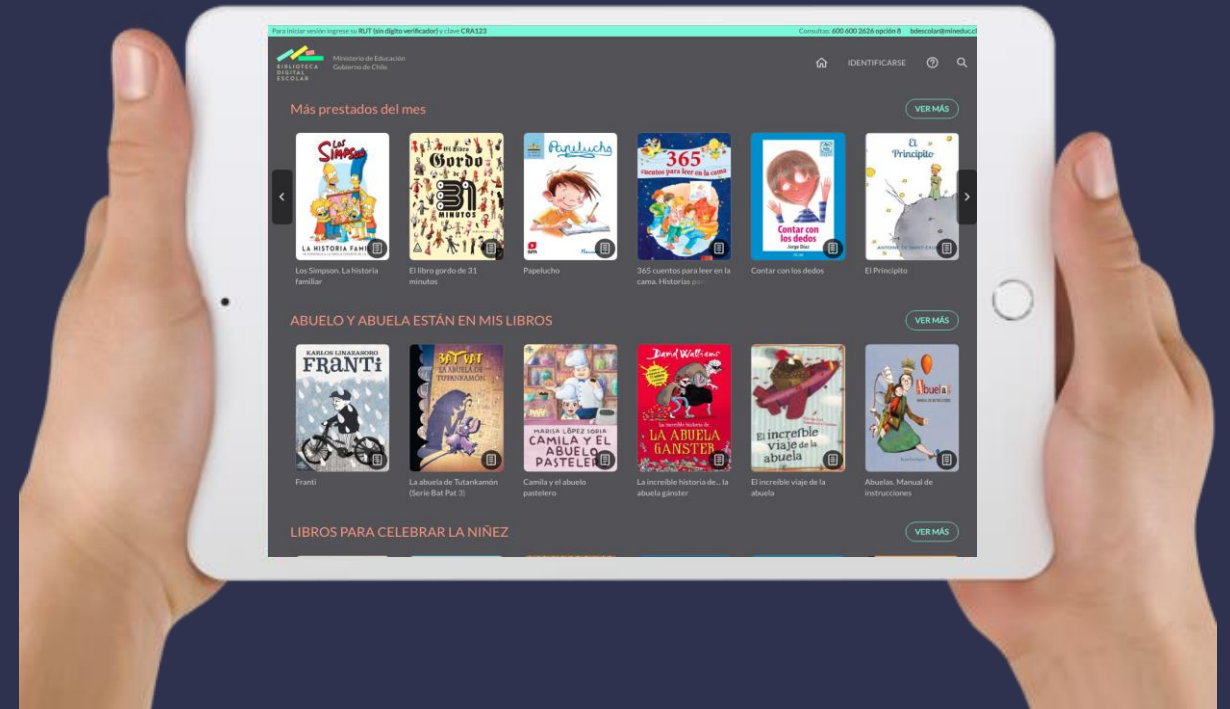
Para iniciar sesión ingrese su RUT (sin dígito verificador) y clave CRA123

Consultas: 600 600 2626 opción 8 bdescolar@mineduc.cl

BIBLIOTECA DIGITAL ESCOLAR

Ministerio de Educación
Gobierno de Chile

IDENTIFICARSE

Más prestados del mes

VER MÁS

Los Simpson
LA HISTORIA FAMI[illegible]

El Libro Gordo de 31 MINUTOS

Papelucho

365 cuentos para leer en la cama

Contar con los dedos
Jorge Díaz

El Principito
ANTOINE DE SAINT-EXU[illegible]

Los Simpson. La historia familiar

El libro gordo de 31 minutos

Papelucho

365 cuentos para leer en la cama. Historias par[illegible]

Contar con los dedos

El Principito

ABUELO Y ABUELA ESTÁN EN MIS LIBROS

VER MÁS

KARLOS LINAZASORO
FRANTI

BAT PAT
LA ABUELA DE TUTANKAMÓN

MARISA LÓPEZ SORIA
CAMILA Y EL ABUELO PASTELER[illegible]

David Walliams
La increíble historia de... LA ABUELA GÁNSTER

El increíble viaje de la abuela

Abuelas
MANUAL DE INSTRUCCIONES

Franti

La abuela de Tutankamón (Serie Bat Pat 3)

Camila y el abuelo pastelero

La increíble historia de... la abuela gánster

El increíble viaje de la abuela

Abuelas. Manual de instrucciones

LIBROS PARA CELEBRAR LA NIÑEZ

VER MÁS